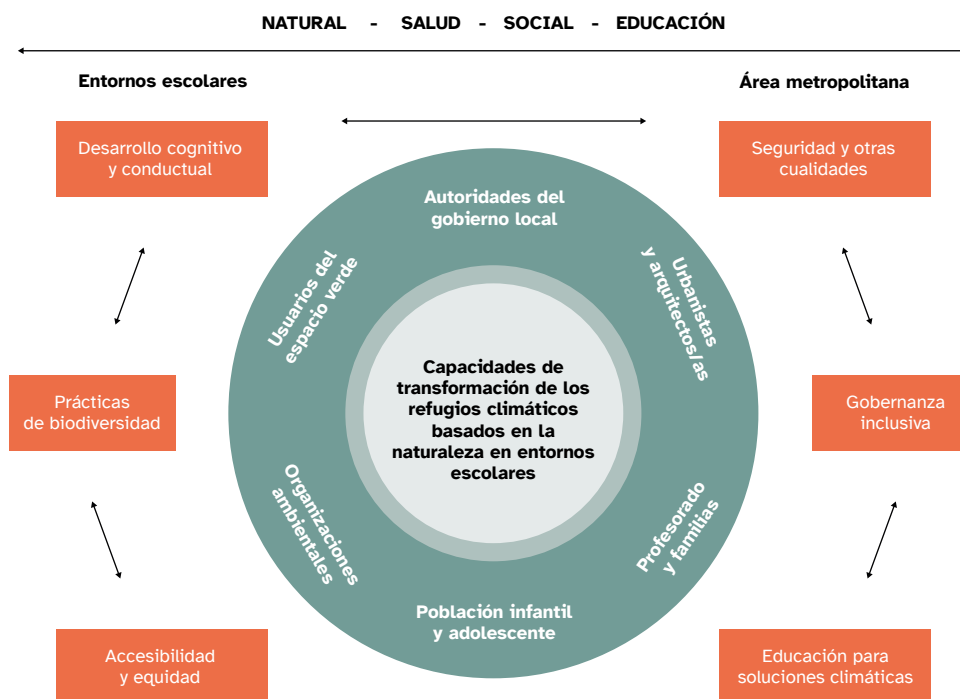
NATURAL - SALUD - SOCIAL - EDUCACIÓN

Entornos escolares

Área metropolitana

Desarrollo cognitivo y conductual

Seguridad y otras cualidades

Autoridades del gobierno local

Usuarios del espacio verde

Urbanistas y arquitectos/as

Capacidades de transformación de los refugios climáticos basados en la naturaleza en entornos escolares

Prácticas de biodiversidad

Gobernanza inclusiva

Organizaciones ambientales

Profesorado y familias

Población infantil y adolescente

Accesibilidad y equidad

Educación para soluciones climáticas